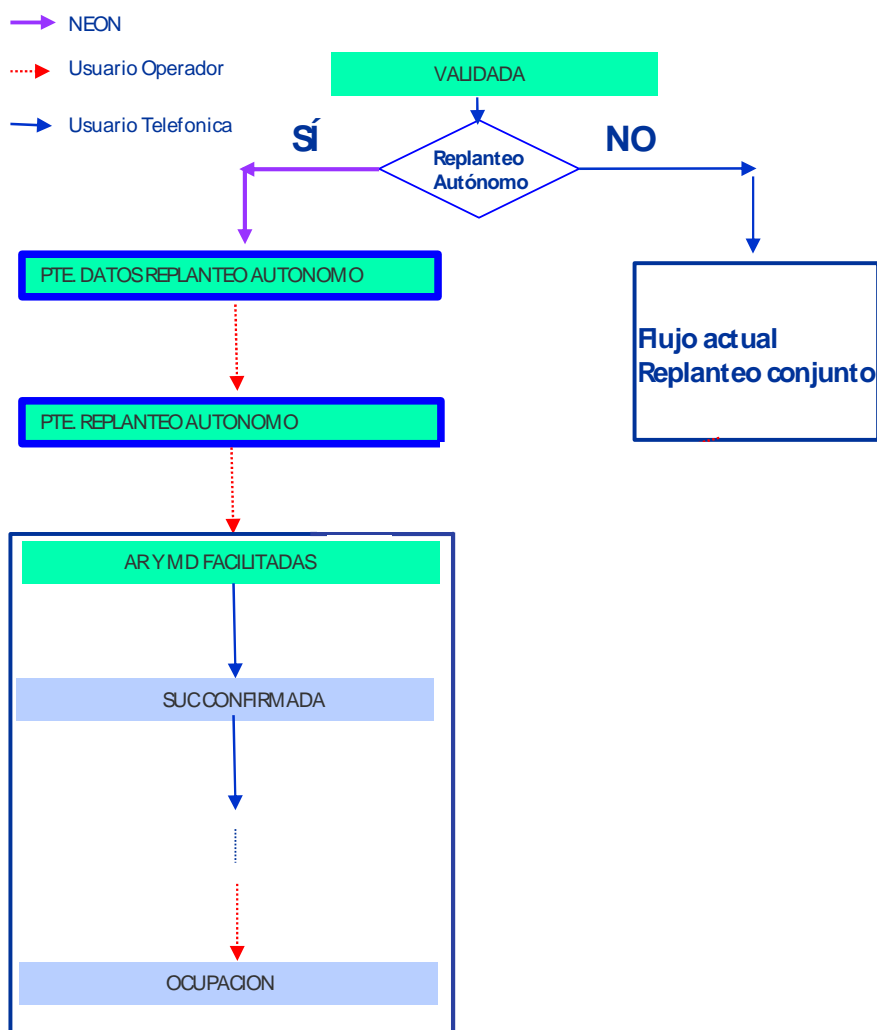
NEON

Usuario Operador

Usuario Telefonica

VALIDADA

SÍ

Replanteo Autónomo

NO

PTE. DATOS REPLANTEO AUTONOMO

Flujo actual
Replanteo conjunto

PTE. REPLANTEO AUTONOMO

AR Y MD FACILITADAS

SUC CONFIRMADA

OCUPACION